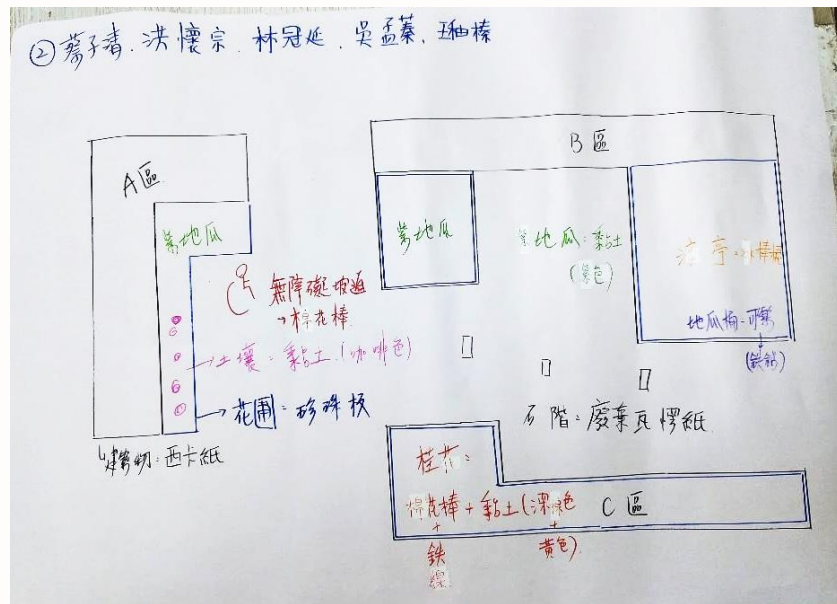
② 蔡子晴、洪懷宗、林冠廷、吳孟蓁、珊榛

B區

A區

蕃地瓜

蕃地瓜

紫地瓜：黏土（紫色）

涼亭：冰棒棍

無障礙坡道
→棉花棒

地瓜梗：可樂
+
（紙船）

→土壤：黏土（咖啡色）

→花圃：珍珠板

石階：廢棄瓦楞紙

建築物：西卡紙

桂花：
棉花棒+黏土（深綠色
+
黃色）
+
鐵線

C區